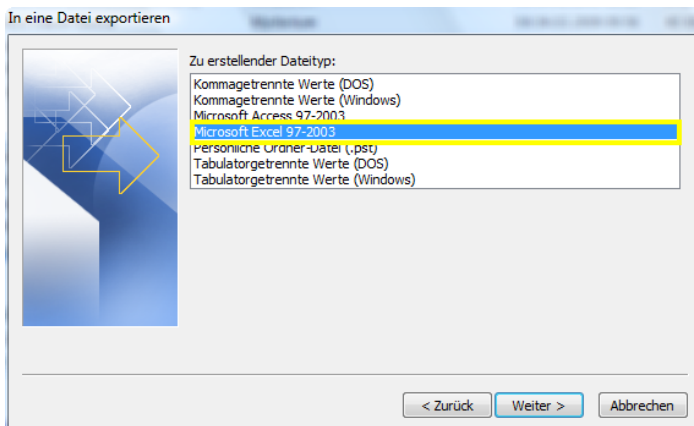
In eine Datei exportieren

Zu erstellender Dateityp:

Kommagetrennte Werte (DOS)
Kommagetrennte Werte (Windows)
Microsoft Access 97-2003
Microsoft Excel 97-2003
Persönliche Ordner-Datei (.pst)
Tabulatorgetrennte Werte (DOS)
Tabulatorgetrennte Werte (Windows)

< Zurück
Weiter >
Abbrechen